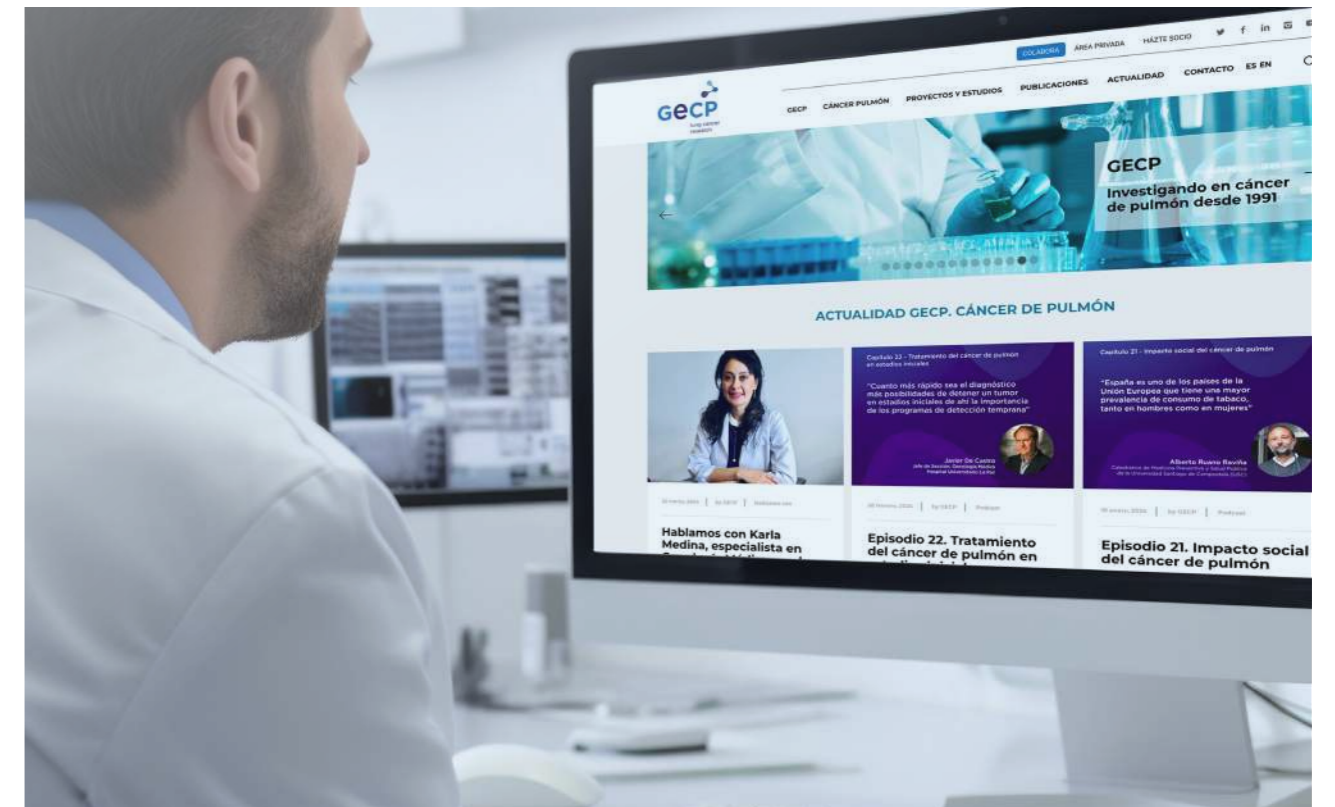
COLABORA ÁREA PRIVADA HAZTE SOCIO

GECP lung cancer research

GECP CÁNCER PULMÓN PROYECTOS Y ESTUDIOS PUBLICACIONES ACTUALIDAD CONTACTO ES EN

GECP
Investigando en cáncer de pulmón desde 1991

ACTUALIDAD GECP. CÁNCER DE PULMÓN

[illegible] | by GECP | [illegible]

Hablamos con Karla Medina, especialista en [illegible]

Capítulo 22 - Tratamiento del cáncer de pulmón en estadios iniciales

"Cuanto más rápido sea el diagnóstico más posibilidades de detener un tumor en estadios iniciales de ahí la importancia de los programas de detección temprana"

Javier De Castro
Jefe de Sección, Oncología Médica Hospital Universitario La Paz

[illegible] | by GECP | Podcast

Episodio 22. Tratamiento del cáncer de pulmón en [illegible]

Capítulo 21 - Impacto social del cáncer de pulmón

"España es uno de los países de la Unión Europea que tiene una mayor prevalencia de consumo de tabaco, tanto en hombres como en mujeres"

Alberto Ruano Raviña
Catedrático de Medicina Preventiva y Salud Pública de la Universidad Santiago de Compostela (USC)

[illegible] | by GECP | Podcast

Episodio 21. Impacto social del cáncer de pulmón